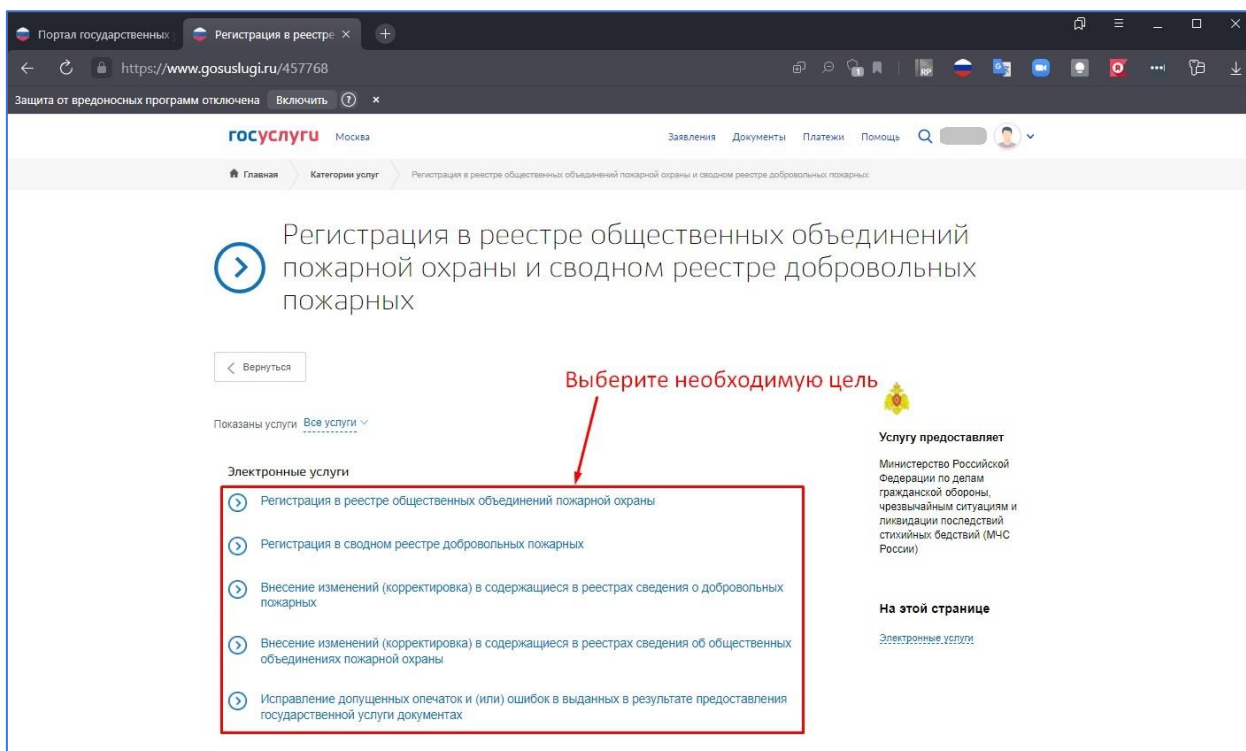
Портал государственных

Регистрация в реестре ×

https://www.gosuslugi.ru/457768

Защита от вредоносных программ отключена Включить ? ×

госуслуги Москва

Заявления Документы Платежи Помощь

Главная

Категории услуг

Регистрация в реестре общественных объединений пожарной охраны и сводном реестре добровольных пожарных

Регистрация в реестре общественных объединений пожарной охраны и сводном реестре добровольных пожарных

Вернуться

Выберите необходимую цель

Показаны услуги Все услуги

Электронные услуги

Регистрация в реестре общественных объединений пожарной охраны

Регистрация в сводном реестре добровольных пожарных

Внесение изменений (корректировка) в содержащиеся в реестрах сведения о добровольных пожарных

Внесение изменений (корректировка) в содержащиеся в реестрах сведения об общественных объединениях пожарной охраны

Исправление допущенных опечаток и (или) ошибок в выданных в результате предоставления государственной услуги документах

Услугу предоставляет

Министерство Российской Федерации по делам гражданской обороны, чрезвычайным ситуациям и ликвидации последствий стихийных бедствий (МЧС России)

На этой странице

Электронные услуги